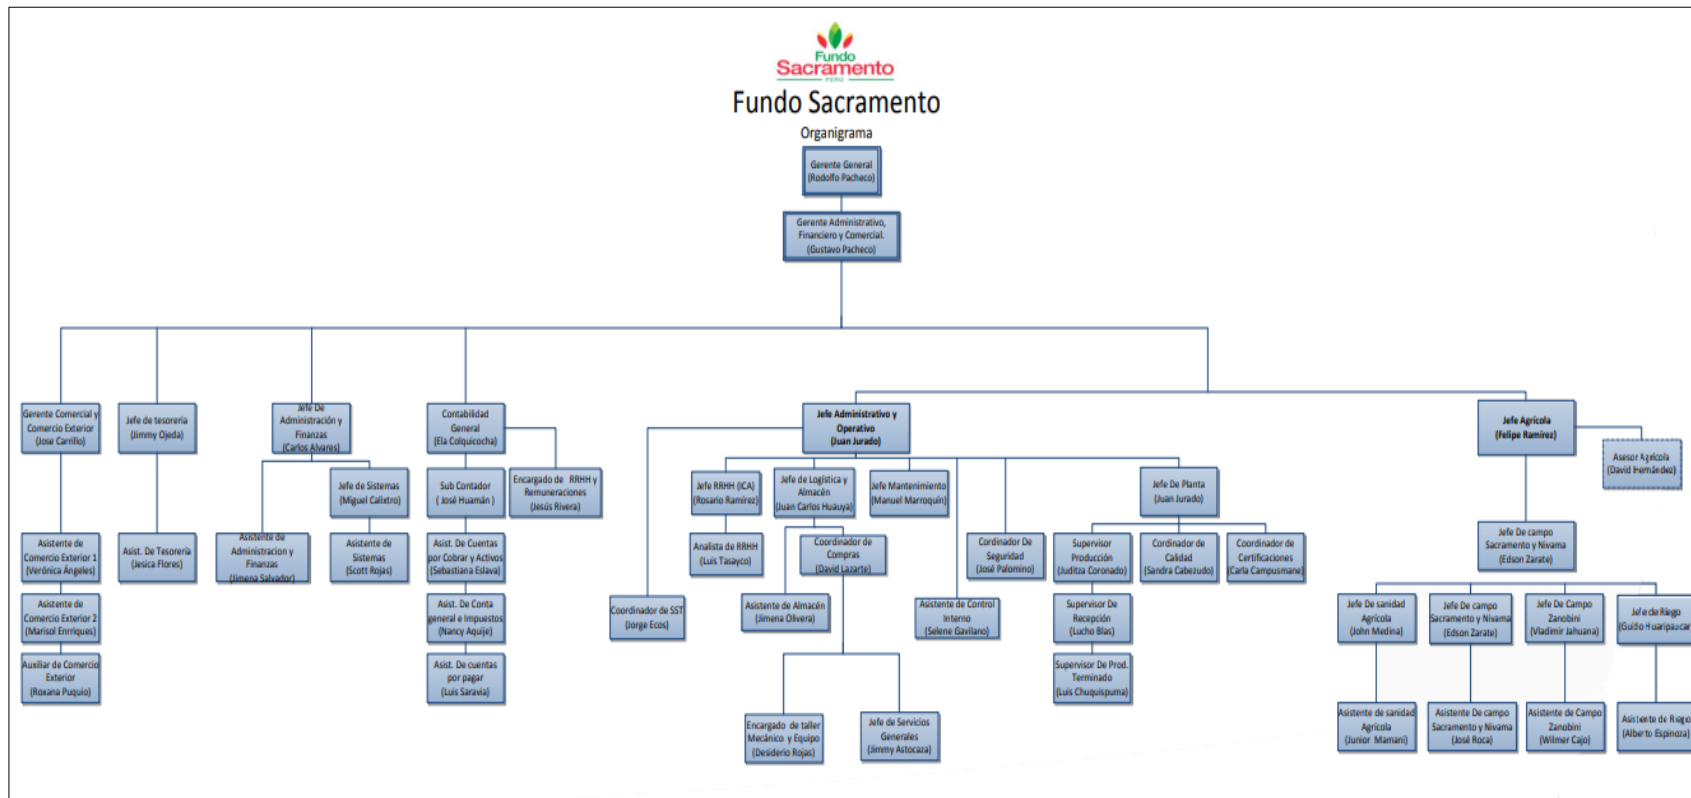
Fundo Sacramento
PERU

Fundo Sacramento

Organigrama

Gerente General (Rodolfo Pacheco)

Gerente Administrativo, Financiero y Comercial. (Gustavo Pacheco)

Gerente Comercial y Comercio Exterior (Jose Carrillo)

Asistente de Comercio Exterior 1 (Verónica Ángeles)

Asistente de Comercio Exterior 2 (Marisol Enriquez)

Auxiliar de Comercio Exterior (Roxana Puquio)

Jefe de tesorería (Jimmy Ojeda)

Asist. De Tesorería (Jesica Flores)

Jefe De Administración y Finanzas (Carlos Alvarez)

Asistente de Administracion y Finanzas (Jimena Salvador)

Jefe de Sistemas (Miguel Calixtro)

Asistente de Sistemas (Scott Rojas)

Contabilidad General (Ela Colquicocha)

Sub Contador ( José Huamán )

Asist. De Cuentas por Cobrar y Activos (Sebastiana Eslava)

Asist. De Conta general e Impuestos (Nancy Aquije)

Asist. De cuentas por pagar (Luis Saravia)

Encargado de RRHH y Remuneraciones (Jesús Rivera)

Jefe Administrativo y Operativo (Juan Jurado)

Coordinador de SST (Jorge Ecos)

Jefe RRHH (ICA) (Rosario Ramirez)

Analista de RRHH (Luis Tasayco)

Jefe de Logistica y Almacén (Juan Carlos Huauya)

Coordinador de Compras (David Lazarte)

Asistente de Almacén (Jimena Olivera)

Encargado de taller Mecánico y Equipo (Desiderio Rojas)

Jefe de Servicios Generales (Jimmy Astocaza)

Jefe Mantenimiento (Manuel Marroquín)

Asistente de Control Interno (Selene Gavilano)

Cordinador De Seguridad (José Palomino)

Jefe De Planta (Juan Jurado)

Supervisor Producción (Juditza Coronado)

Supervisor De Recepción (Lucho Blas)

Supervisor De Prod. Terminado (Luis Chuquispuma)

Cordinador de Calidad (Sandra Cabezudo)

Coordinador de Certificaciones (Carla Campusmane)

Jefe Agrícola (Felipe Ramírez)

Asesor Agrícola (David Hernández)

Jefe De campo Sacramento y Nivama (Edson Zarate)

Jefe De sanidad Agricola (John Medina)

Asistente de sanidad Agricola (Junior Mamani)

Jefe De campo Sacramento y Nivama (Edson Zarate)

Asistente De campo Sacramento y Nivama (José Roca)

Jefe De Campo Zanobini (Vladimir Jahuana)

Asistente de Campo Zanobini (Wilmer Cajo)

Jefe de Riego (Guido Huaripaucar)

Asistente de Riego (Alberto Espinoza)